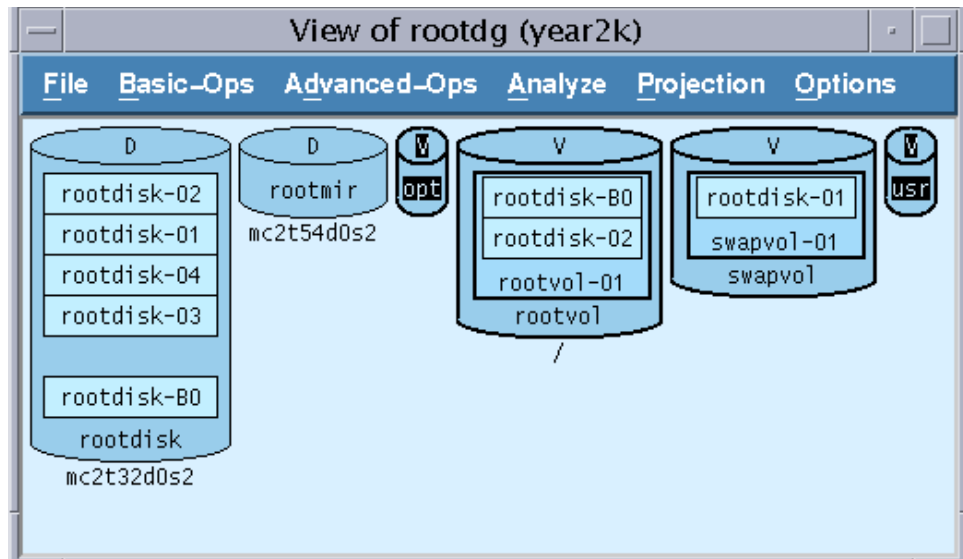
View of rootdg (year2k)

File Basic-Ops Advanced-Ops Analyze Projection Options

D
rootdisk-02
rootdisk-01
rootdisk-04
rootdisk-03
rootdisk-B0
rootdisk
mc2t32d0s2

D
rootmir
mc2t54d0s2

V
opt

V
rootdisk-B0
rootdisk-02
rootvol-01
rootvol
/

V
rootdisk-01
swapvol-01
swapvol

V
usr